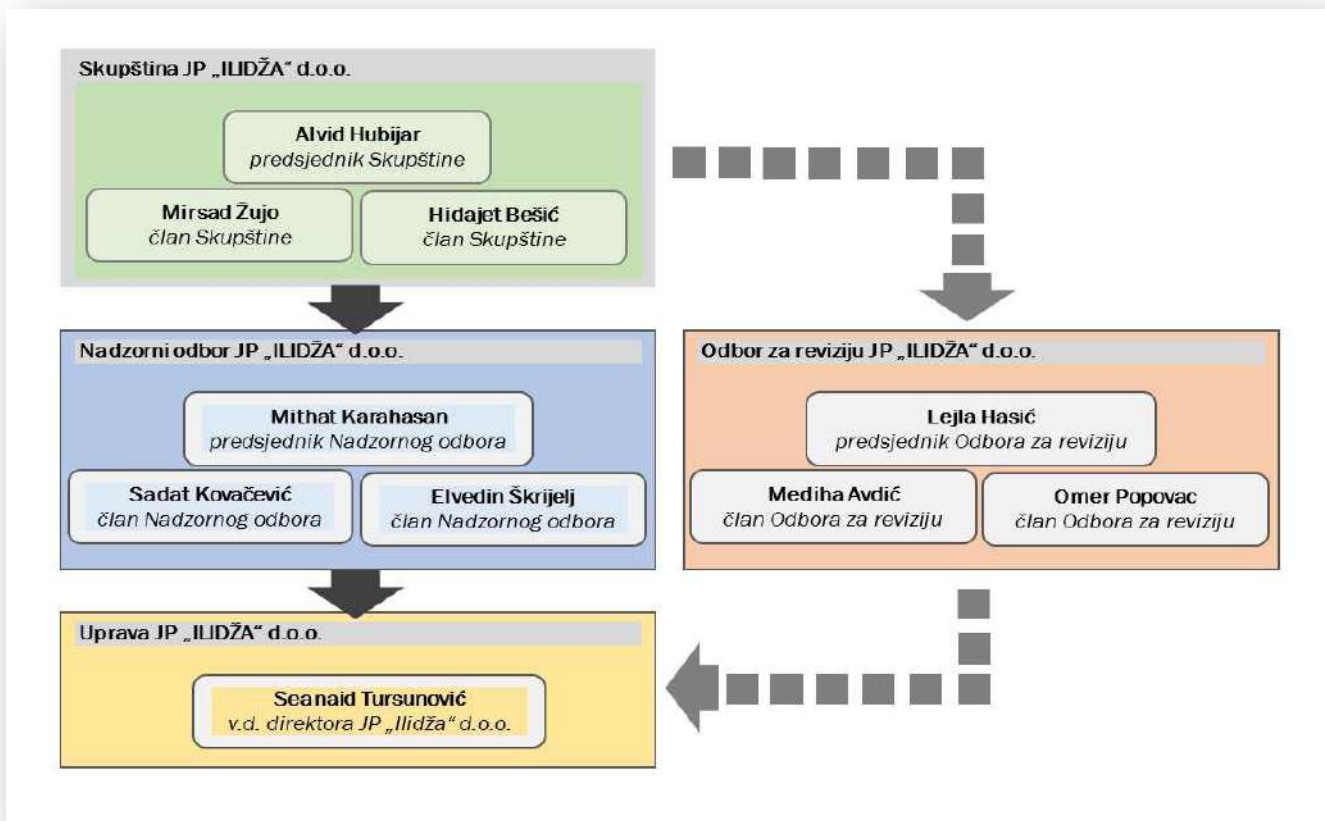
Skupština JP „ILIDŽA" d.o.o.

Alvid Hubijar
predsjednik Skupštine

Mirsad Žujo
član Skupštine

Hidajet Bešić
član Skupštine

Nadzorni odbor JP „ILIDŽA" d.o.o.

Mithat Karahasan
predsjednik Nadzornog odbora

Sadat Kovačević
član Nadzornog odbora

Elvedin Škrijelj
član Nadzornog odbora

Odbor za reviziju JP „ILIDŽA" d.o.o.

Lejla Hasić
predsjednik Odbora za reviziju

Mediha Avdić
član Odbora za reviziju

Omer Popovac
član Odbora za reviziju

Uprava JP „ILIDŽA" d.o.o.

Seanaid Tursunović
v.d. direktora JP „Ilidža" d.o.o.